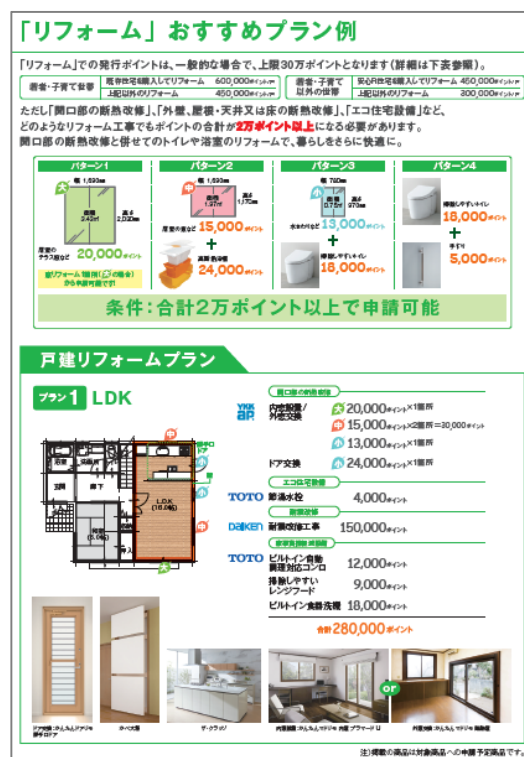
「リフォーム」おすすめプラン例

「リフォーム」での発行ポイントは、一般的な場合で、上限30万ポイントとなります（詳細は下表参照）。

| 若者・子育て世帯 | 既存住宅購入してリフォーム | 600,000ポイント |
|---|---|---|
| | 上記以外のリフォーム | 450,000ポイント |

| 若者・子育て以外の世帯 | 安心R住宅購入してリフォーム | 450,000ポイント |
|---|---|---|
| | 上記以外の世帯 | 300,000ポイント |

ただし「開口部の断熱改修」、「外壁、屋根・天井又は床の断熱改修」、「エコ住宅設備」など、どのようなリフォーム工事でもポイントの合計が2万ポイント以上になる必要があります。開口部の断熱改修と併せてのトイレや浴室のリフォームで、暮らしをさらに快適に。

パターン1
大
幅 1,650mm
面積 2.42m²
高さ 2,030mm
居室のテラス窓など 20,000ポイント
窓リフォーム1箇所（大の場合）から申請可能です!

パターン2
中
幅 1,650mm
面積 1.97m²
高さ 1,170mm
居室の窓など 15,000ポイント
+
高断熱浴槽 24,000ポイント

パターン3
小
幅 780mm
面積 0.75m²
高さ 970mm
水まわりなど 13,000ポイント
+
掃除しやすいトイレ 16,000ポイント

パターン4
掃除しやすいトイレ 16,000ポイント
+
手すり 5,000ポイント

条件：合計2万ポイント以上で申請可能

戸建リフォームプラン

プラン1 LDK

浴室 洗面 玄関 廊下 和室(6.0帖) LDK(16.0帖) 中 大 中 小

開口部の断熱改修
YKK AP 内窓設置／外窓交換 大 20,000ポイント×1箇所
中 15,000ポイント×2箇所=30,000ポイント
小 13,000ポイント×1箇所
ドア交換 大 24,000ポイント×1箇所

エコ住宅設備
TOTO 節湯水栓 4,000ポイント

耐震改修
DAIKEN 耐震改修工事 150,000ポイント

家事負担軽減
TOTO ビルトイン自動調理対応コンロ 12,000ポイント
掃除しやすいレンジフード 9,000ポイント
ビルトイン食器洗機 18,000ポイント

合計 280,000ポイント

or

注）掲載の商品は対象商品への申請予定商品です。